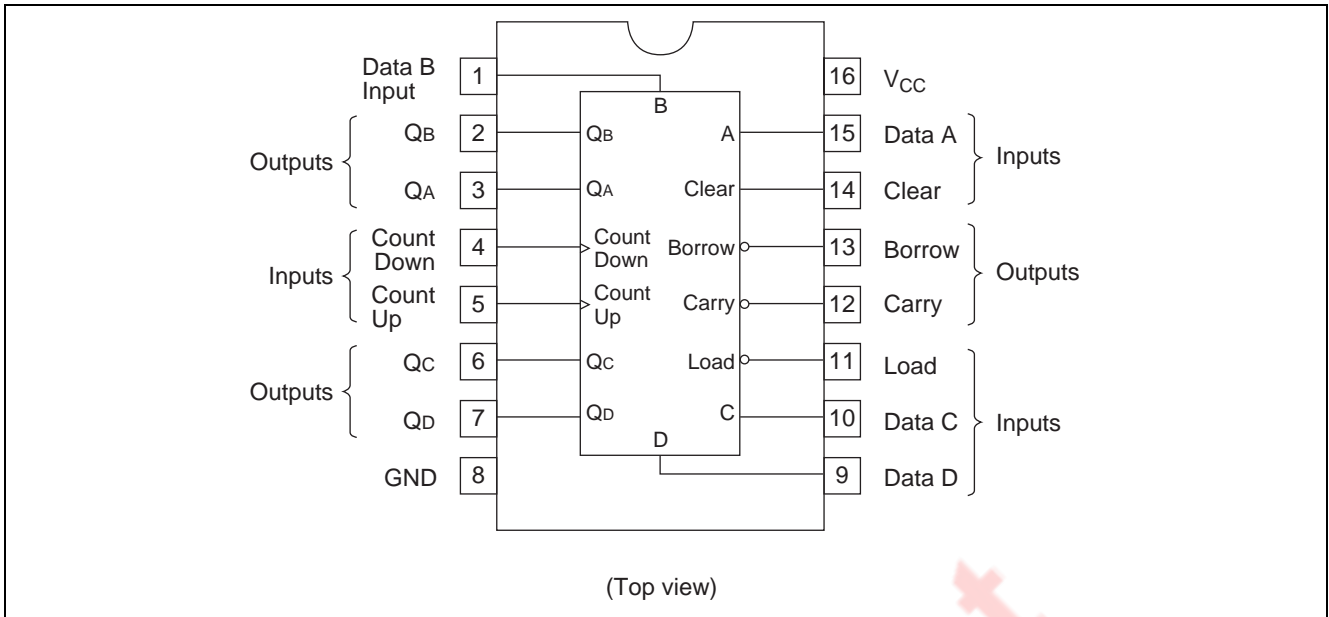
Data B Input
1
B
16
$V_{CC}$

Outputs
$Q_B$
2
$Q_B$
A
15
Data A
$Q_A$
3
$Q_A$
Clear
14
Clear
Inputs

Inputs
Count Down
4
Count Down
Borrow
13
Borrow
Count Up
5
Count Up
Carry
12
Carry
Outputs

Outputs
$Q_C$
6
$Q_C$
Load
11
Load
$Q_D$
7
$Q_D$
C
10
Data C
Inputs
D
GND
8
9
Data D

(Top view)